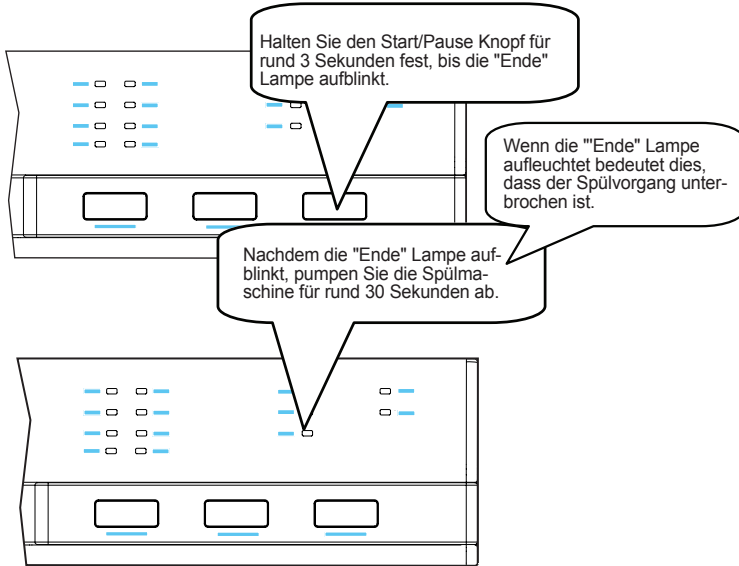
Halten Sie den Start/Pause Knopf für rund 3 Sekunden fest, bis die "Ende" Lampe aufblinkt.

Wenn die "'Ende" Lampe aufleuchtet bedeutet dies, dass der Spülvorgang unterbrochen ist.

Nachdem die "Ende" Lampe aufblinkt, pumpen Sie die Spülmaschine für rund 30 Sekunden ab.